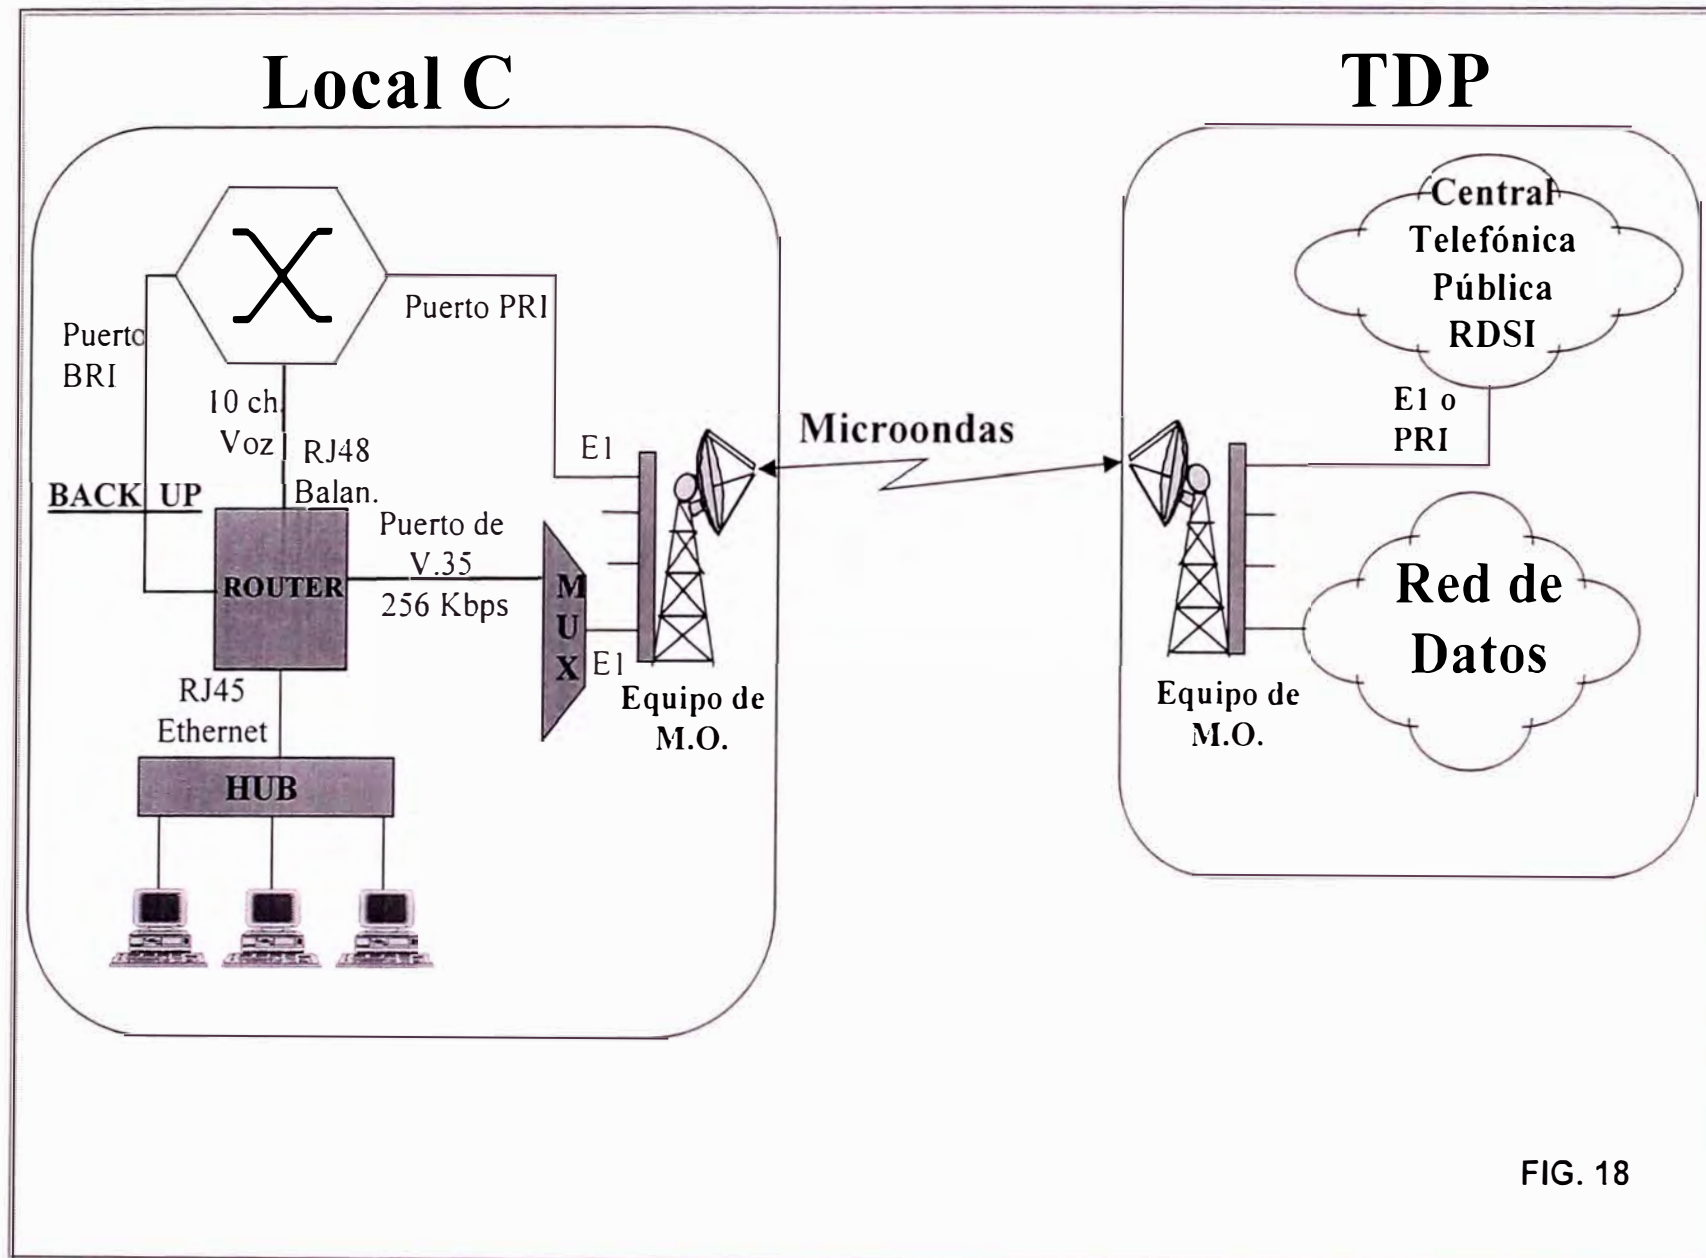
Local C

TDP

Puerto PRI

Puerto BRI

10 ch. Voz

RJ48 Balan.

BACK UP

ROUTER

Puerto de V.35 256 Kbps

E1

MUX

E1

Equipo de M.O.

RJ45 Ethernet

HUB

Microondas

Central Telefónica Pública RDSI

E1 o PRI

Red de Datos

Equipo de M.O.

FIG. 18